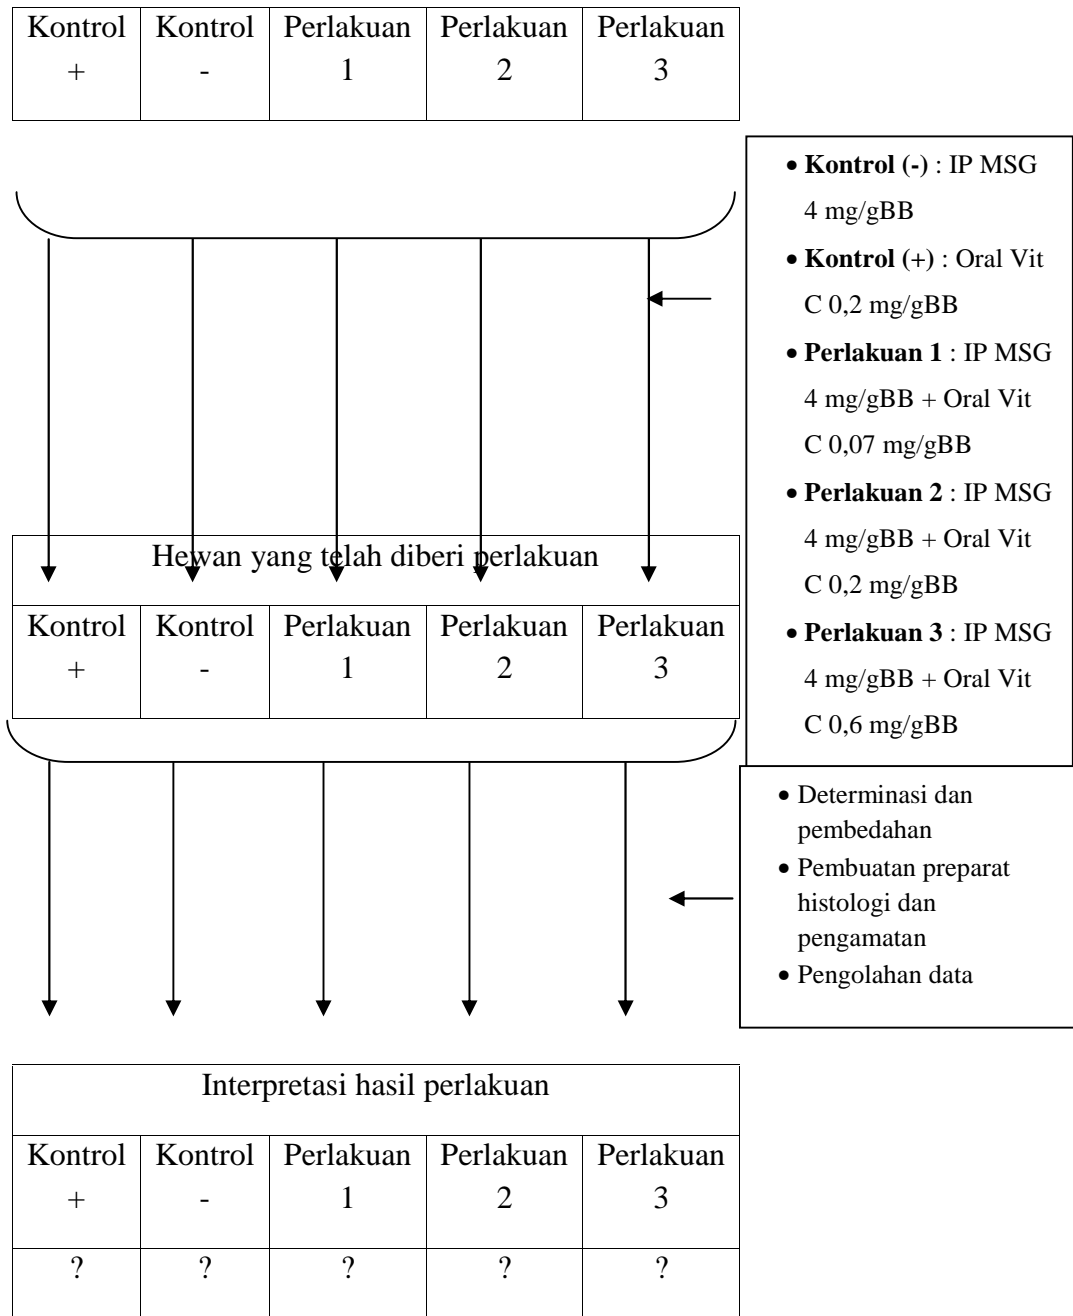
| Kontrol + | Kontrol - | Perlakuan 1 | Perlakuan 2 | Perlakuan 3 |
|---|---|---|---|---|

- **Kontrol (-)** : IP MSG 4 mg/gBB
- **Kontrol (+)** : Oral Vit C 0,2 mg/gBB
- **Perlakuan 1** : IP MSG 4 mg/gBB + Oral Vit C 0,07 mg/gBB
- **Perlakuan 2** : IP MSG 4 mg/gBB + Oral Vit C 0,2 mg/gBB
- **Perlakuan 3** : IP MSG 4 mg/gBB + Oral Vit C 0,6 mg/gBB

| Hewan yang telah diberi perlakuan | | | | |
|---|---|---|---|---|
| Kontrol + | Kontrol - | Perlakuan 1 | Perlakuan 2 | Perlakuan 3 |

- Determinasi dan pembedahan
- Pembuatan preparat histologi dan pengamatan
- Pengolahan data

| Interpretasi hasil perlakuan | | | | |
|---|---|---|---|---|
| Kontrol + | Kontrol - | Perlakuan 1 | Perlakuan 2 | Perlakuan 3 |
| ? | ? | ? | ? | ? |